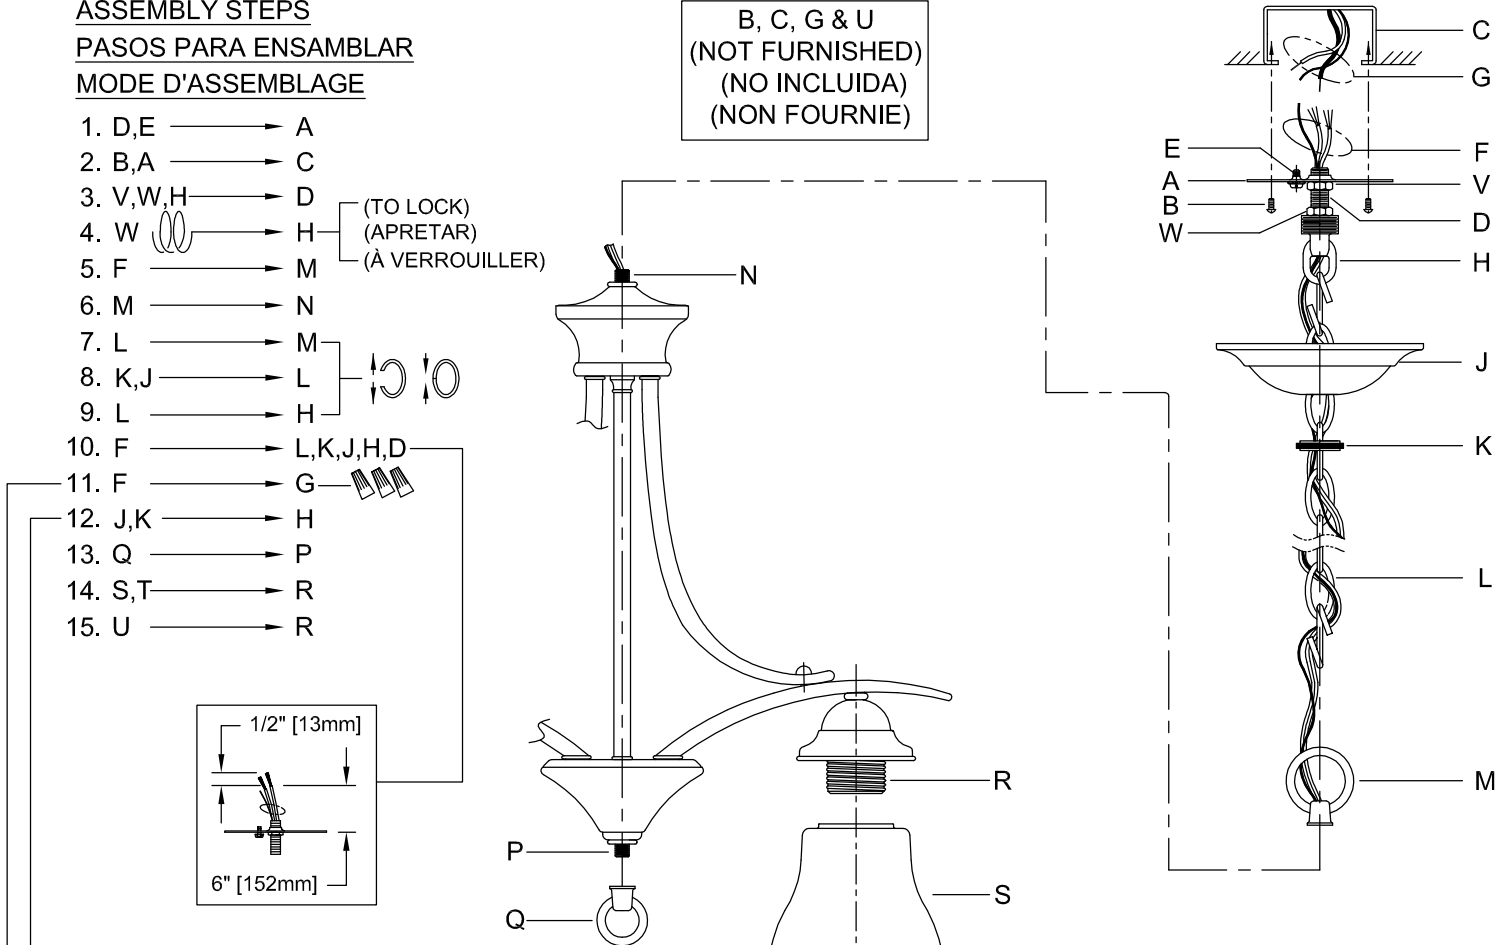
ASSEMBLY STEPS
PASOS PARA ENSAMBLAR
MODE D'ASSEMBLAGE

1. D,E → A
2. B,A → C
3. V,W,H → D
4. W → H (TO LOCK) (APRETAR) (À VERROUILLER)
5. F → M
6. M → N
7. L → M
8. K,J → L
9. L → H
10. F → L,K,J,H,D
11. F → G
12. J,K → H
13. Q → P
14. S,T → R
15. U → R

B, C, G & U
(NOT FURNISHED)
(NO INCLUIDA)
(NON FOURNIE)

1/2" [13mm]
6" [152mm]

N
P
Q
R
S

C
G
E
F
A
V
B
D
W
H
J
K
L
M